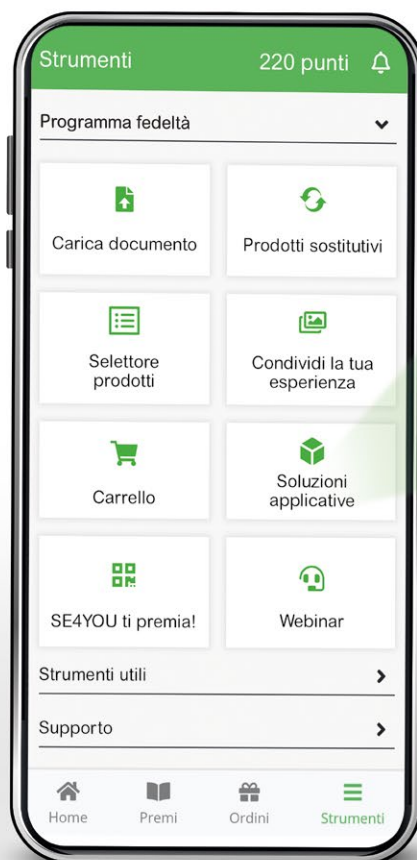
Strumenti 220 punti

Programma fedeltà

Carica documento

Prodotti sostitutivi

Selettore prodotti

Condividi la tua esperienza

Carrello

Soluzioni applicative

SE4YOU ti premia!

Webinar

Strumenti utili

Supporto

Home Premi Ordini Strumenti